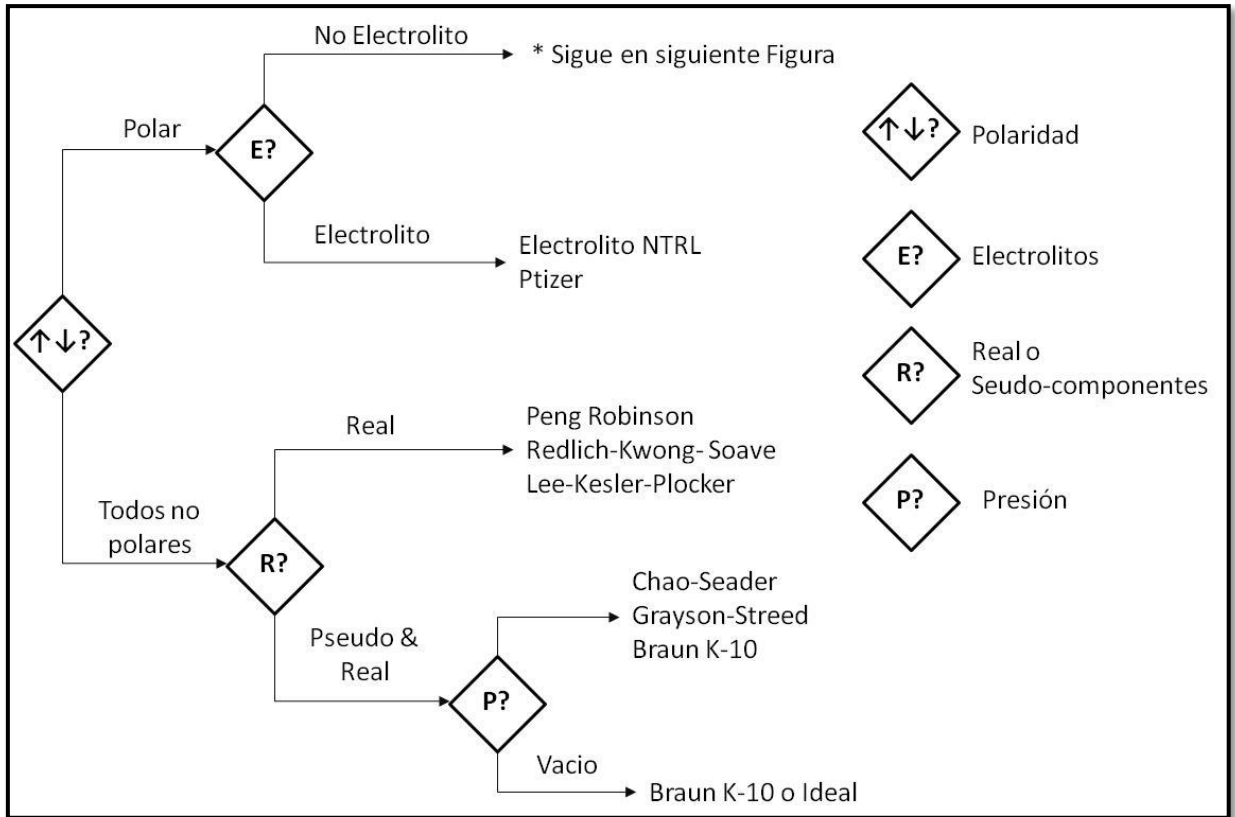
No Electrolito

* Sigue en siguiente Figura

Polar

E?

Electrolito

Electrolito NTRL
Ptizer

↑↓?

Real

Peng Robinson
Redlich-Kwong- Soave
Lee-Kesler-Plocker

Todos no polares

R?

Chao-Seader
Grayson-Streed
Braun K-10

Pseudo & Real

P?

Vacio

Braun K-10 o Ideal

↑↓? Polaridad

E? Electrolitos

R? Real o Seudo-componentes

P? Presión